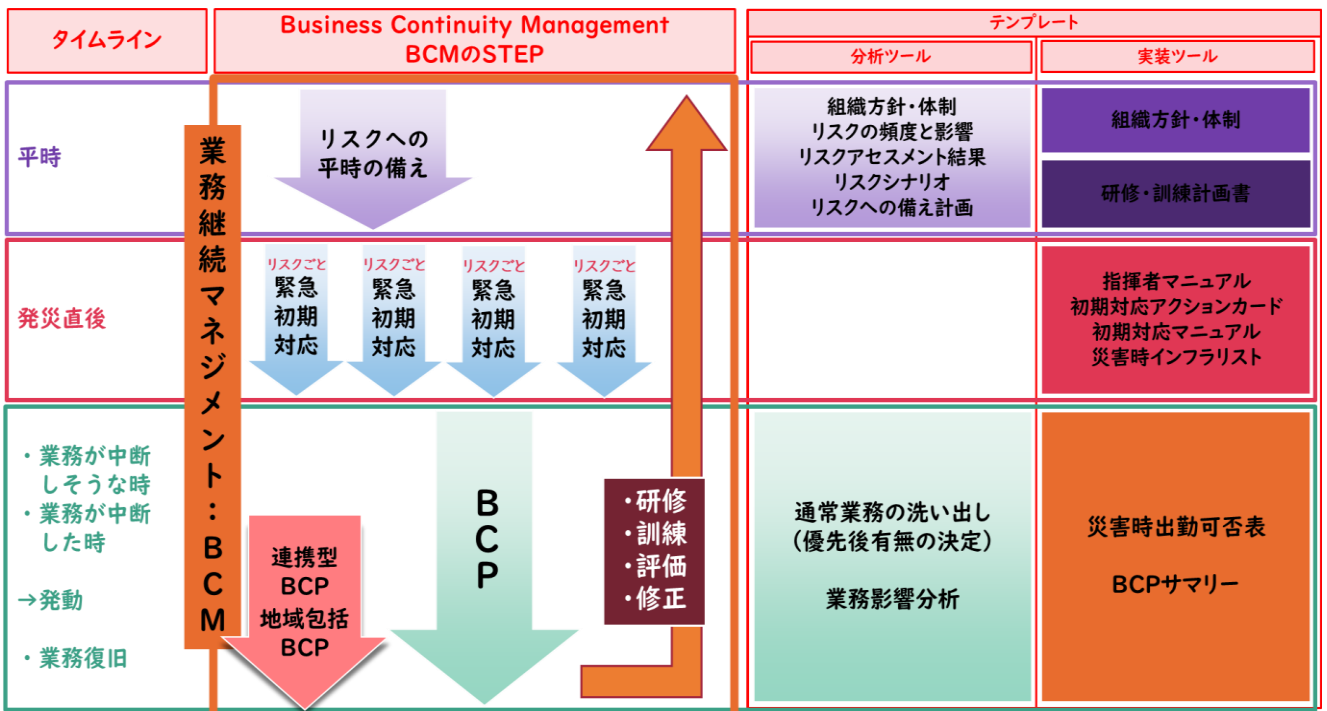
タイムライン

Business Continuity Management
BCMのSTEP

テンプレート

分析ツール

実装ツール

平時

業務継続マネジメント：BCM

リスクへの平時の備え

組織方針・体制
リスクの頻度と影響
リスクアセスメント結果
リスクシナリオ
リスクへの備え計画

組織方針・体制

研修・訓練計画書

発災直後

リスクごと
緊急初期対応

リスクごと
緊急初期対応

リスクごと
緊急初期対応

リスクごと
緊急初期対応

指揮者マニュアル
初期対応アクションカード
初期対応マニュアル
災害時インフラリスト

・業務が中断しそうな時
・業務が中断した時

→発動

・業務復旧

連携型BCP
地域包括BCP

BCP

・研修
・訓練
・評価
・修正

通常業務の洗い出し
(優先後有無の決定)

業務影響分析

災害時出勤可否表

BCPサマリー